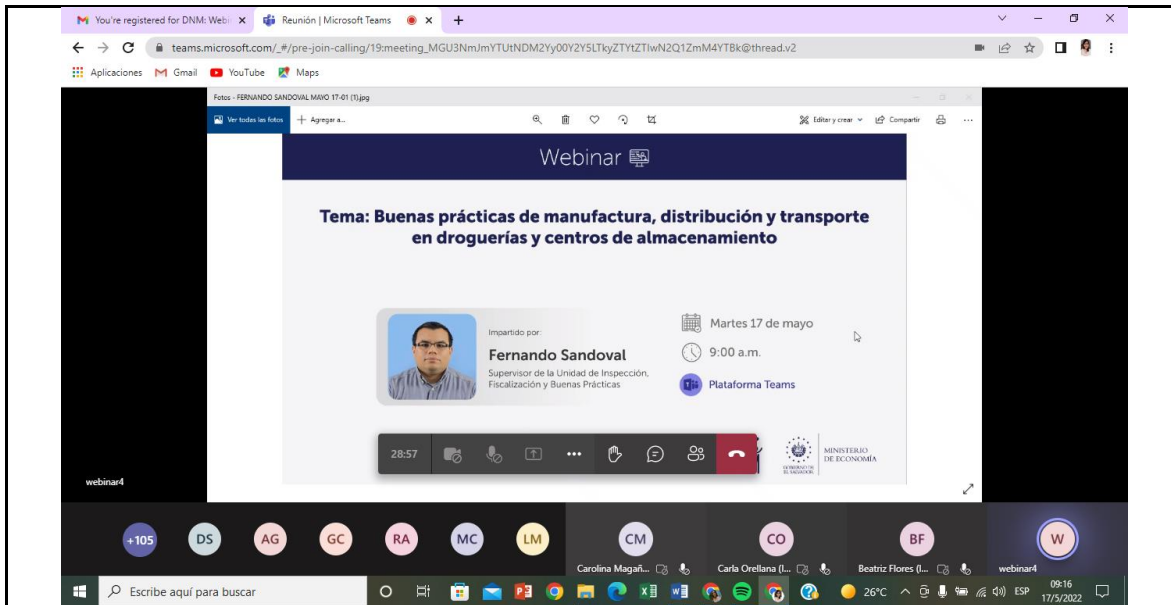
You're registered for DNM: Webi ×
Reunión | Microsoft Teams ×
+

teams.microsoft.com/_#/pre-join-calling/19:meeting_MGU3NmJmYTUtNDM2Yy00Y2Y5LTkyZTYtZTIwN2Q1ZmM4YTBk@thread.v2

Aplicaciones Gmail YouTube Maps

Fotos - FERNANDO SANDOVAL MAYO 17-01 (1).jpg

Ver todas las fotos
+ Agregar a...
Editar y crear
Compartir

Webinar

Tema: Buenas prácticas de manufactura, distribución y transporte en droguerías y centros de almacenamiento

Impartido por:
Fernando Sandoval
Supervisor de la Unidad de Inspección, Fiscalización y Buenas Prácticas

Martes 17 de mayo
9:00 a.m.
Plataforma Teams

GOBIERNO DE EL SALVADOR
MINISTERIO DE ECONOMÍA

28:57

webinar4

+105 DS AG GC RA MC LM CM CO BF W

Carolina Magañ...
Carla Orellana (I...
Beatriz Flores (I...
webinar4

Escribe aquí para buscar
26°C
ESP
09:16
17/5/2022